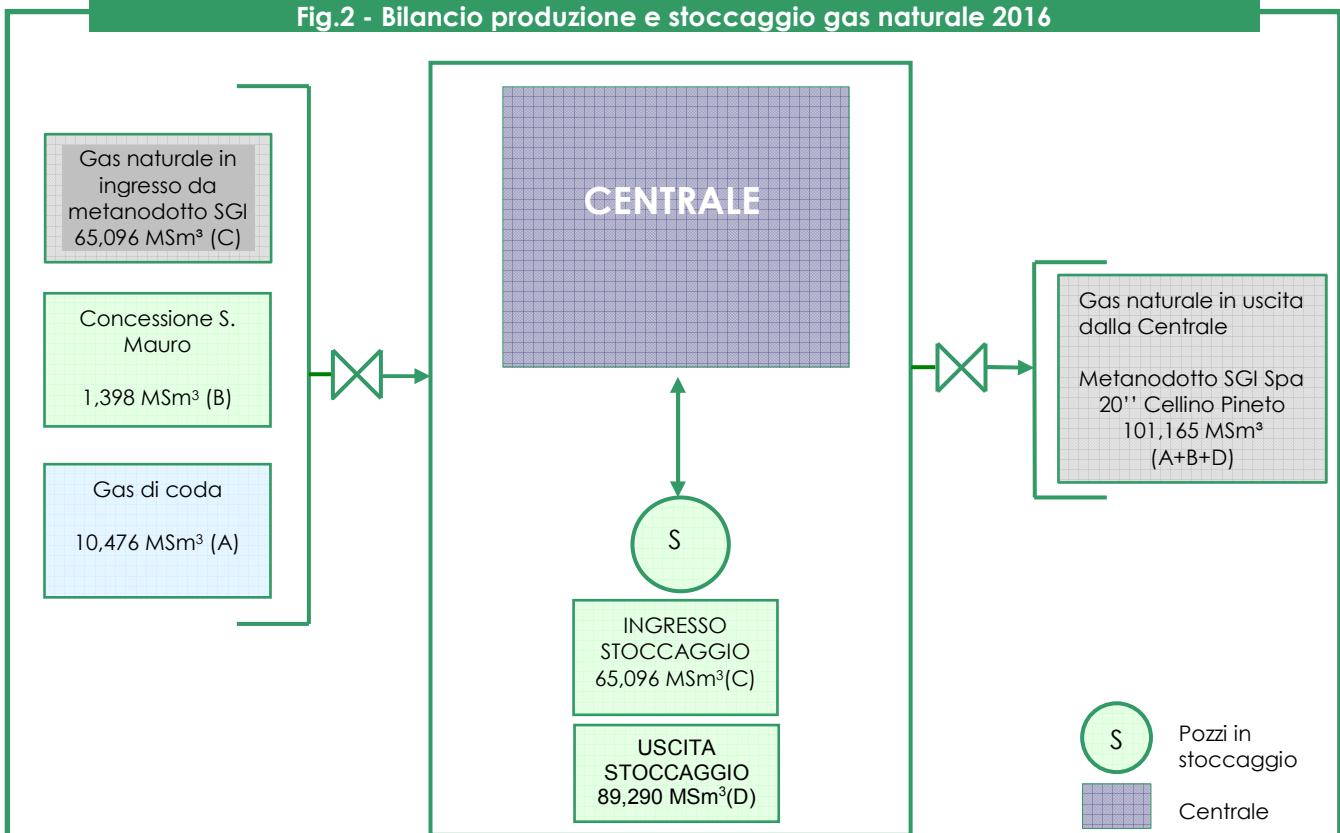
Fig.2 - Bilancio produzione e stoccaggio gas naturale 2016

Gas naturale in ingresso da metanodotto SGI 65,096 MSm³ (C)

Concessione S. Mauro

1,398 MSm³ (B)

Gas di coda

10,476 MSm³ (A)

CENTRALE

S

INGRESSO STOCCAGGIO 65,096 MSm³(C)

USCITA STOCCAGGIO 89,290 MSm³(D)

Gas naturale in uscita dalla Centrale

Metanodotto SGI Spa 20'' Cellino Pineto 101,165 MSm³ (A+B+D)

S

Pozzi in stoccaggio

Centrale